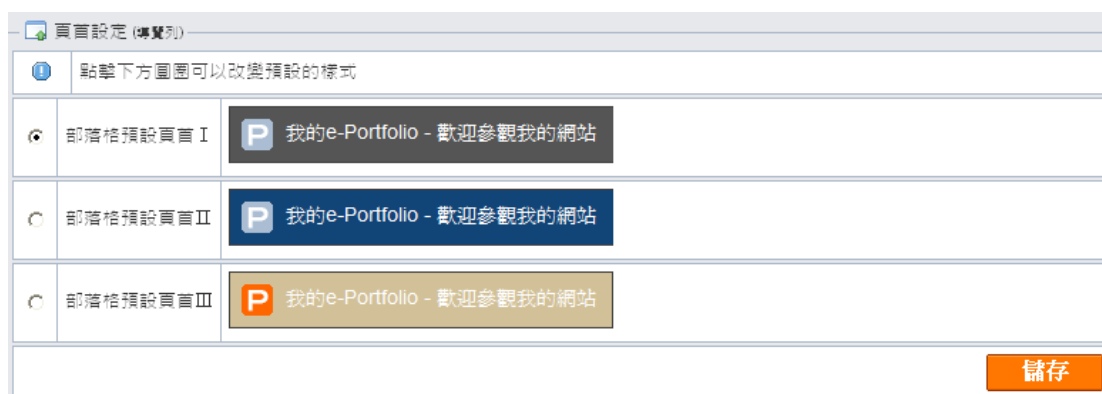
頁首設定 (導覽列)

點擊下方圖圈可以改變預設的樣式

| | | |
|---|---|---|
| ◉ | 部落格預設頁首Ⅰ | P 我的e-Portfolio - 歡迎參觀我的網站 |
| ○ | 部落格預設頁首Ⅱ | P 我的e-Portfolio - 歡迎參觀我的網站 |
| ○ | 部落格預設頁首Ⅲ | P 我的e-Portfolio - 歡迎參觀我的網站 |

儲存